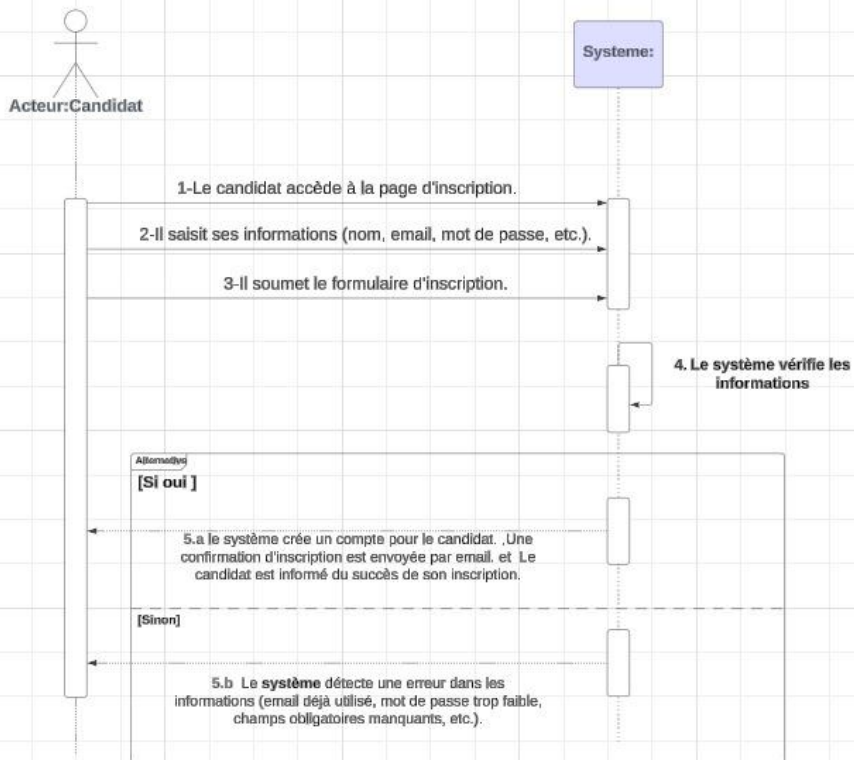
Acteur:Candidat

Systeme:

1-Le candidat accède à la page d'inscription.

2-Il saisit ses informations (nom, email, mot de passe, etc.).

3-Il soumet le formulaire d'inscription.

4. Le système vérifie les informations

Alternative

[Si oui ]

5.a le système crée un compte pour le candidat. ,Une confirmation d'inscription est envoyée par email. et Le candidat est informé du succès de son inscription.

[Sinon]

5.b Le système détecte une erreur dans les informations (email déjà utilisé, mot de passe trop faible, champs obligatoires manquants, etc.).